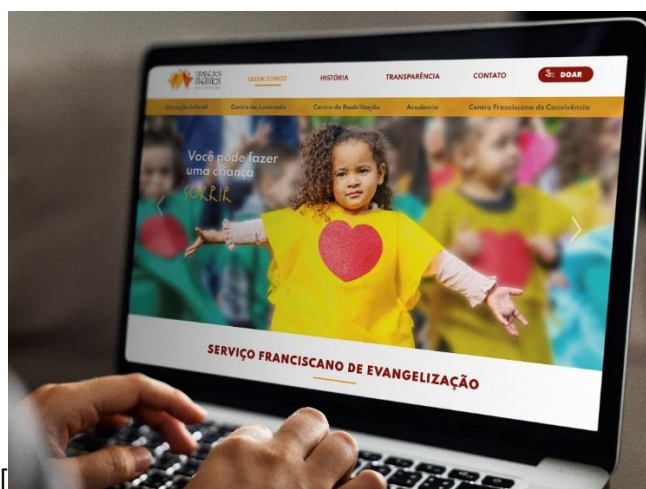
Oratório Meninos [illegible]

QUEM SOMOS

HISTÓRIA

TRANSPARÊNCIA

CONTATO

DOAR

Educação Infantil

Centro da Juventude

Centro de Reabilitação

Academia

Centro Franciscano de Convivência

Você pode fazer uma criança SORRIR

SERVIÇO FRANCISCANO DE EVANGELIZAÇÃO